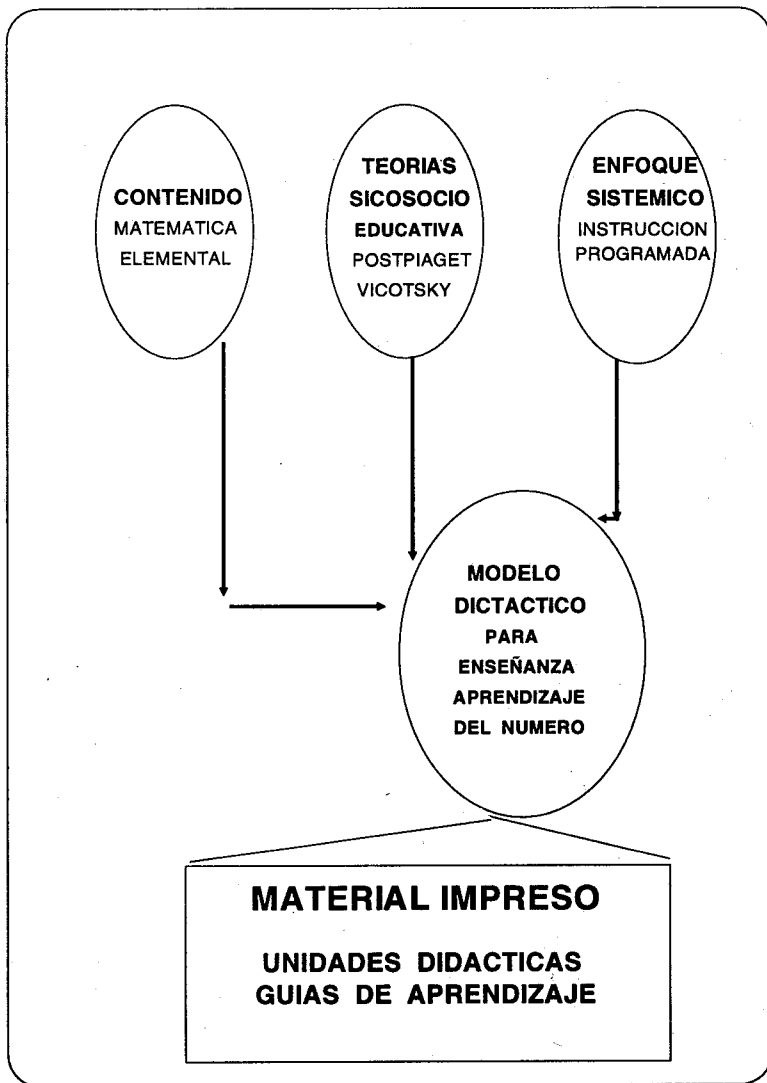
CONTENIDO
MATEMATICA
ELEMENTAL

TEORIAS
SICOSOCIO
EDUCATIVA
POSTPIAGET
VICOTSKY

ENFOQUE
SISTEMICO
INSTRUCCION
PROGRAMADA

MODELO
DICTACTICO
PARA
ENSEÑANZA
APRENDIZAJE
DEL NUMERO

MATERIAL IMPRESO

UNIDADES DIDACTICAS
GUIAS DE APRENDIZAJE